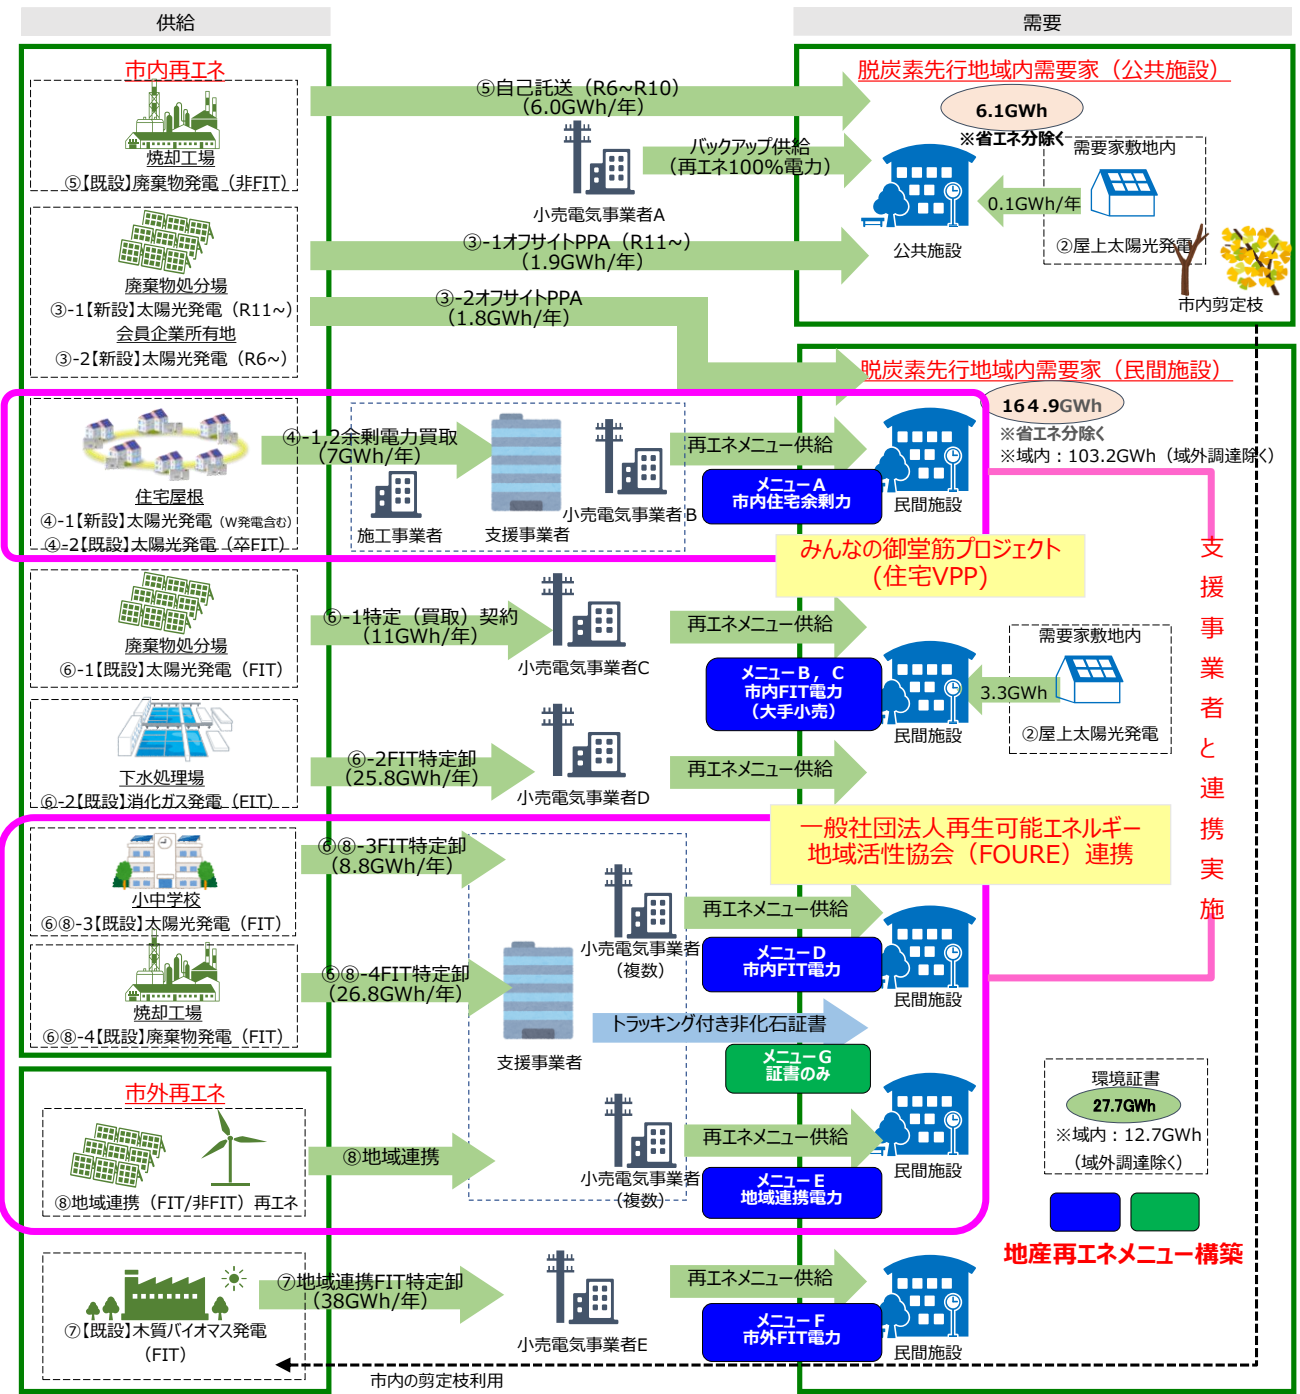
供給

需要

市内再エネ

焼却工場
⑤【既設】廃棄物発電（非FIT）

廃棄物処分場
③-1【新設】太陽光発電（R11~）
会員企業所有地
③-2【新設】太陽光発電（R6~）

住宅屋根
④-1【新設】太陽光発電（W発電含む）
④-2【既設】太陽光発電（卒FIT）

廃棄物処分場
⑥-1【既設】太陽光発電（FIT）

下水処理場
⑥-2【既設】消化ガス発電（FIT）

小中学校
⑥⑧-3【既設】太陽光発電（FIT）

焼却工場
⑥⑧-4【既設】廃棄物発電（FIT）

市外再エネ

⑧地域連携（FIT/非FIT）再エネ

⑦【既設】木質バイオマス発電（FIT）

⑤自己託送（R6~R10）（6.0GWh/年）

小売電気事業者A

バックアップ供給（再エネ100%電力）

③-1オフサイトPPA（R11~）（1.9GWh/年）

③-2オフサイトPPA（1.8GWh/年）

④-1,2余剰電力買取（7GWh/年）

施工事業者

支援事業者

小売電気事業者B

再エネメニュー供給

メニューA 市内住宅余剰力

民間施設

⑥-1特定（買取）契約（11GWh/年）

小売電気事業者C

再エネメニュー供給

メニューB，C 市内FIT電力（大手小売）

民間施設

⑥-2FIT特定卸（25.8GWh/年）

小売電気事業者D

再エネメニュー供給

⑥⑧-3FIT特定卸（8.8GWh/年）

⑥⑧-4FIT特定卸（26.8GWh/年）

支援事業者

小売電気事業者（複数）

再エネメニュー供給

メニューD 市内FIT電力

民間施設

トラッキング付き非化石証書

メニューG 証書のみ

⑧地域連携

小売電気事業者（複数）

再エネメニュー供給

メニューE 地域連携電力

民間施設

⑦地域連携FIT特定卸（38GWh/年）

小売電気事業者E

再エネメニュー供給

メニューF 市外FIT電力

民間施設

市内の剪定枝利用

脱炭素先行地域内需要家（公共施設）

6.1GWh

※省エネ分除く

需要家敷地内

0.1GWh/年

公共施設

②屋上太陽光発電

市内剪定枝

脱炭素先行地域内需要家（民間施設）

164.9GWh

※省エネ分除く
※域内：103.2GWh（域外調達除く）

みんなの御堂筋プロジェクト（住宅VPP）

需要家敷地内

3.3GWh

②屋上太陽光発電

一般社団法人再生可能エネルギー地域活性協会（FOURE）連携

支援事業者と連携実施

環境証書
27.7GWh
※域内：12.7GWh（域外調達除く）

地産再エネメニュー構築